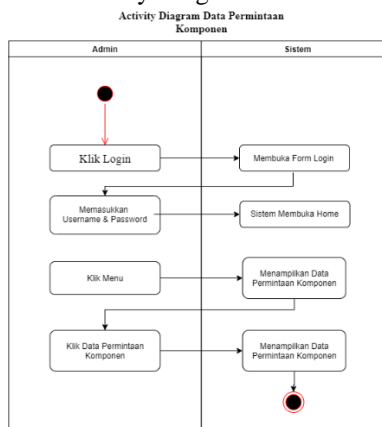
Activity Diagram Data Permintaan Komponen

| Admin | Sistem |
|---|---|
| Klik Login | Membuka Form Login |
| Memasukkan Username & Password | Sistem Membuka Home |
| Klik Menu | Menampilkan Data Permintaan Komponen |
| Klik Data Permintaan Komponen | Menampilkan Data Permintaan Komponen |